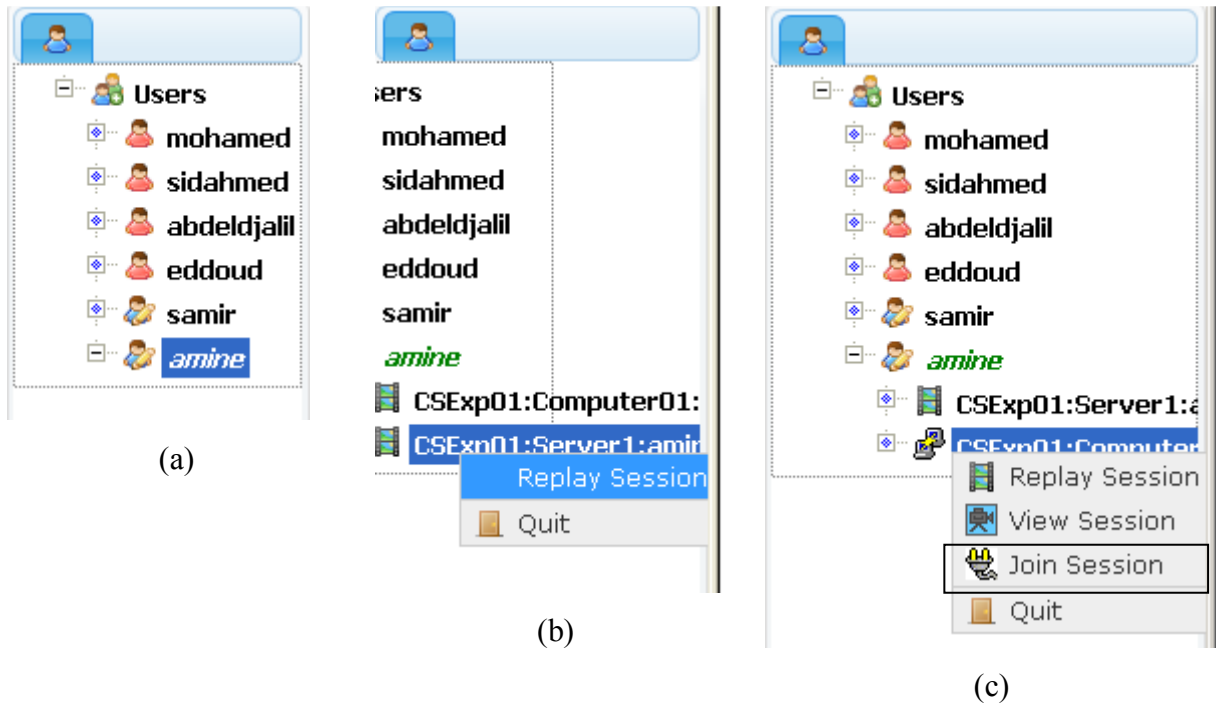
Users
mohamed
sidahmed
abdeldjalil
eddoud
samir
amine

(a)

sers
mohamed
sidahmed
abdeldjalil
eddoud
samir
amine
CSExp01:Computer01:
CSExp01:Server1:amir
Replay Session
Quit

(b)

Users
mohamed
sidahmed
abdeldjalil
eddoud
samir
amine
CSExp01:Server1:a
CSExp01:Computer
Replay Session
View Session
Join Session
Quit

(c)